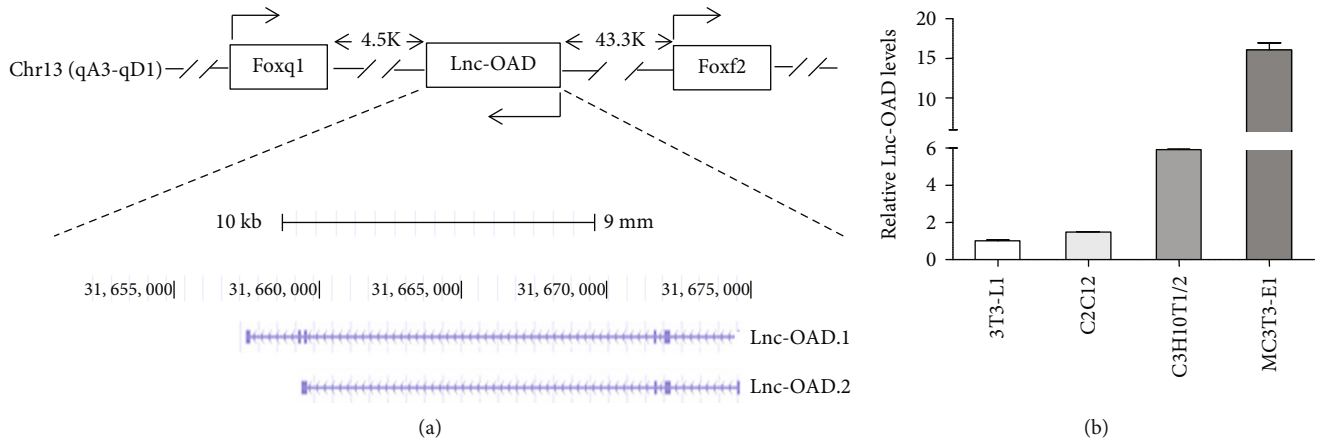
Chr13 (qA3-qD1)

Foxq1

4.5K

Lnc-OAD

43.3K

Foxf2

10 kb

9 mm

31, 655, 000

31, 660, 000

31, 665, 000

31, 670, 000

31, 675, 000

Lnc-OAD.1

Lnc-OAD.2

(a)

Relative Lnc-OAD levels

20

15

10

6

4

2

0

3T3-L1

C2C12

C3H10T1/2

MC3T3-E1

(b)